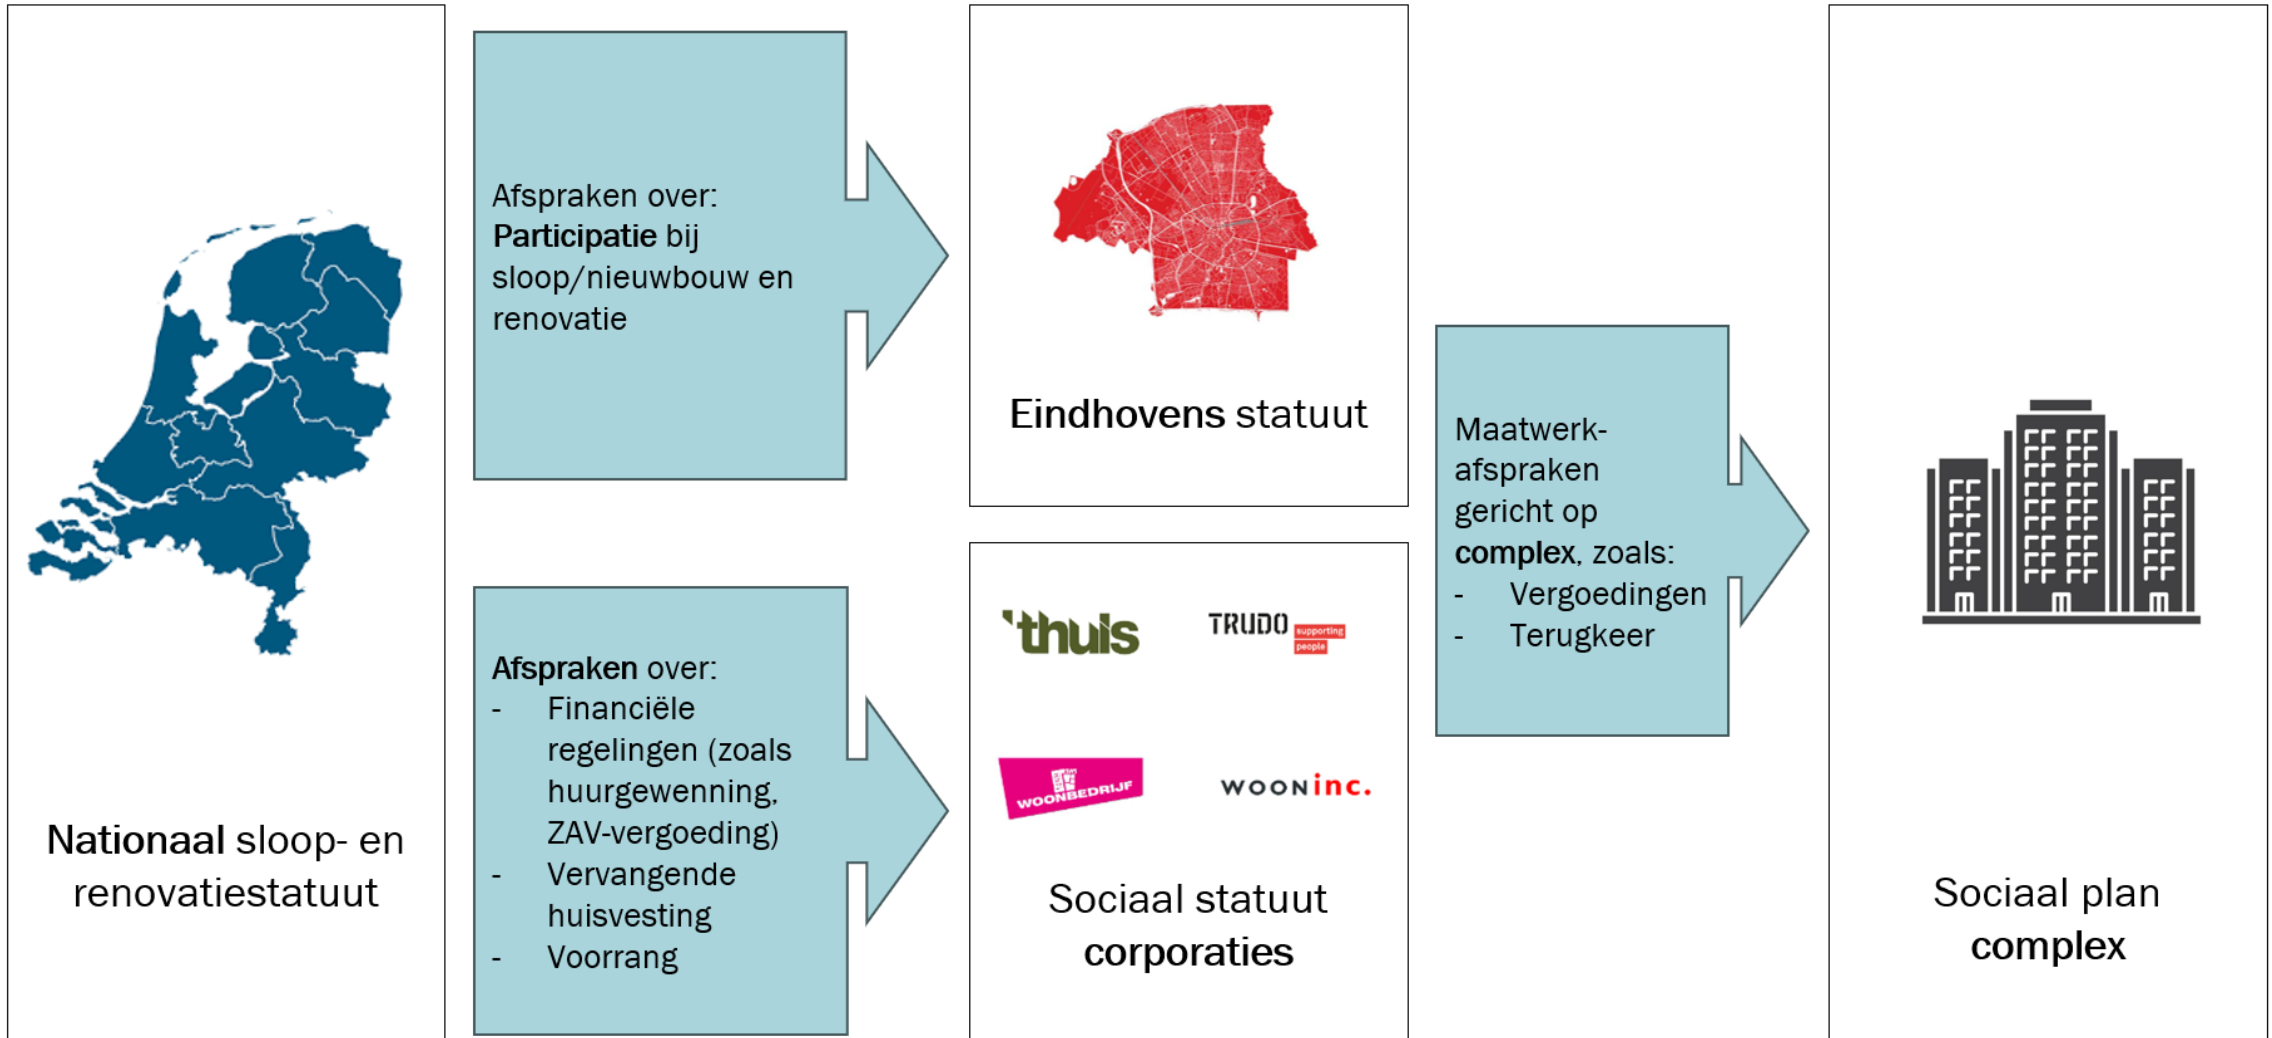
Nationaal sloop- en renovatiestatuut

Afspraken over: **Participatie** bij sloop/nieuwbouw en renovatie

Afspraken over:
- Financiële regelingen (zoals huurgewenning, ZAV-vergoeding)
- Vervangende huisvesting
- Voorrang

Eindhovens statuut

'thuis

TRUDO supporting people

WOONBEDRIJF

WOONinc.

Sociaal statuut **corporaties**

Maatwerk-afspraken gericht op **complex**, zoals:
- Vergoedingen
- Terugkeer

Sociaal plan **complex**